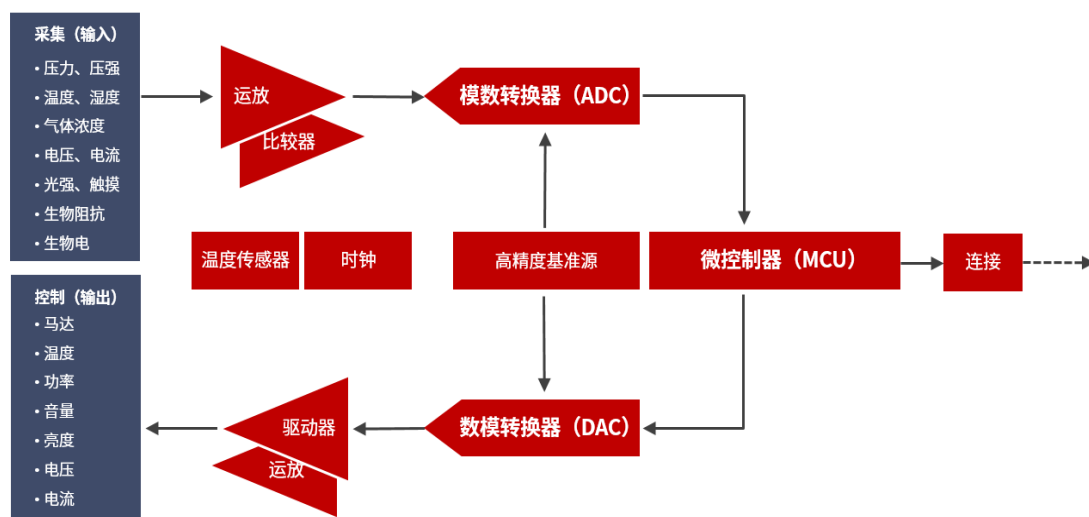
采集（输入）
• 压力、压强
• 温度、湿度
• 气体浓度
• 电压、电流
• 光强、触摸
• 生物阻抗
• 生物电

运放
比较器
模数转换器（ADC）

温度传感器
时钟
高精度基准源
微控制器（MCU）
连接

控制（输出）
• 马达
• 温度
• 功率
• 音量
• 亮度
• 电压
• 电流

驱动器
运放
数模转换器（DAC）